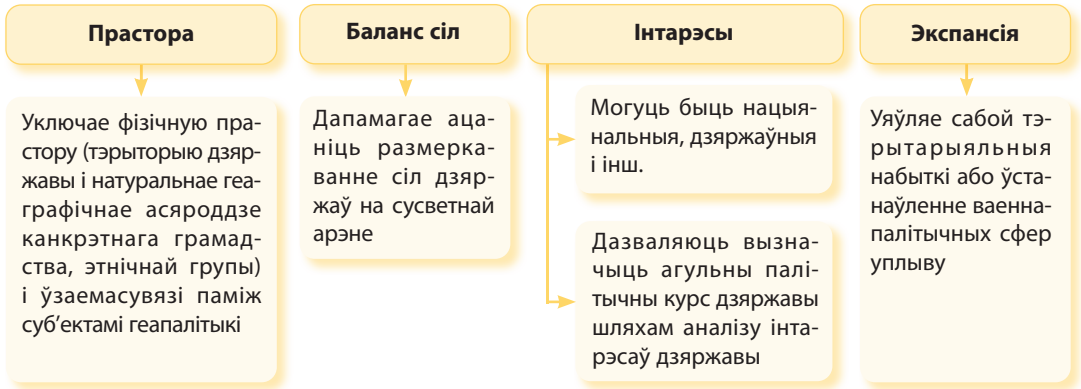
Прастора

Уключае фізічную прастору (тэрыторыю дзяржавы і натуральнае геаграфічнае асяроддзе канкрэтнага грамадства, этнічнай групы) і ўзаемасувязі паміж суб'ектамі геапалітыкі

Баланс сіл

Дапамагае ацаніць размеркаванне сіл дзяржаў на сусветнай арэне

Інтарэсы

Могуць быць нацыянальныя, дзяржаўныя і інш.

Дазваляюць вызначыць агульны палітычны курс дзяржавы шляхам аналізу інтарэсаў дзяржавы

Экспансія

Уяўляе сабой тэрытарыяльныя набыткі або ўстанаўленне ваенна-палітычных сфер уплыву